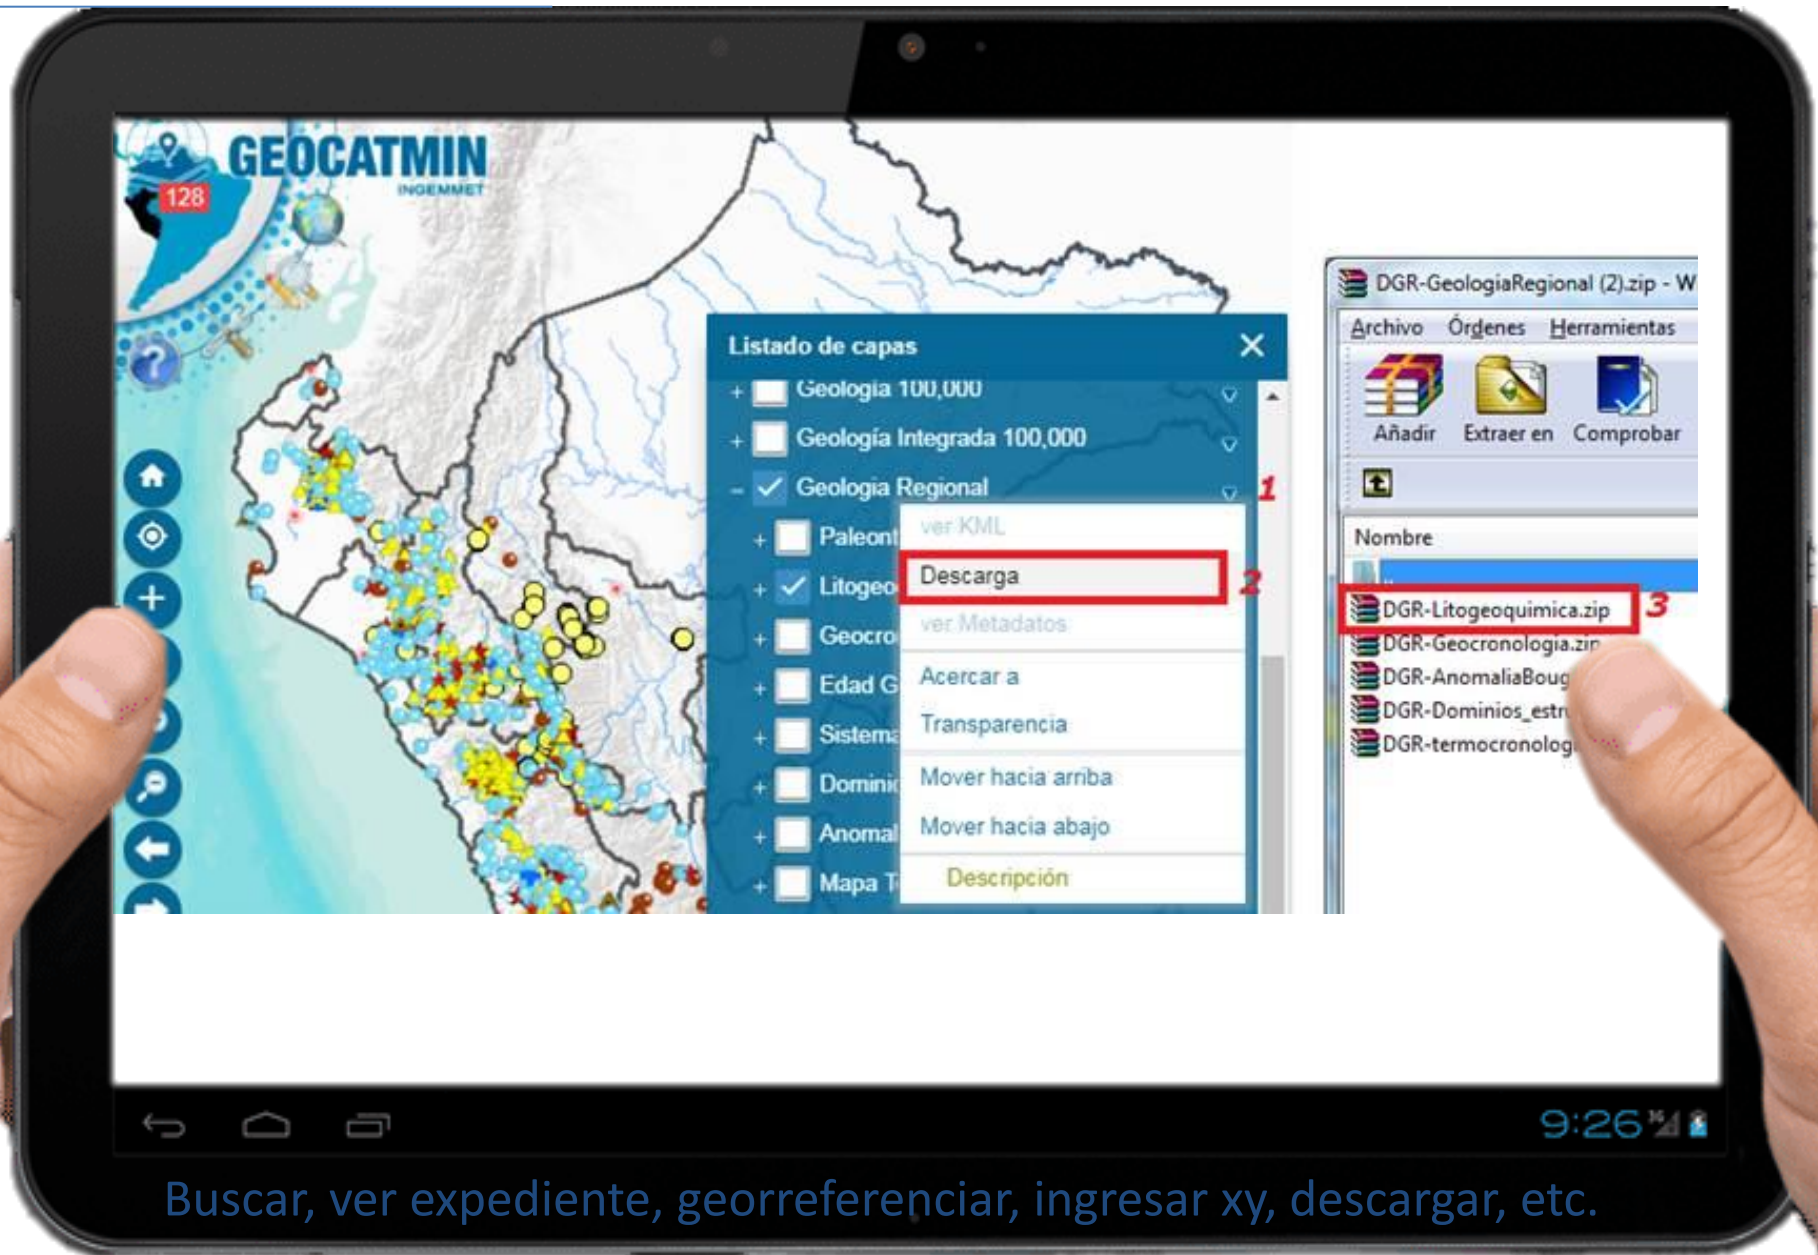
GEOCATMIN
INGEMMET
128

Listado de capas
Geología 100,000
Geología Integrada 100,000
Geología Regional
1
Paleont
Litogeo
Geocro
Edad G
Sistema
Domini
Anomal
Mapa T

ver KML
Descarga
2
ver Metadatos
Acercar a
Transparencia
Mover hacia arriba
Mover hacia abajo
Descripción

DGR-GeologiaRegional (2).zip - W
Archivo Órdenes Herramientas
Añadir Extraer en Comprobar
Nombre
DGR-Litogeoquimica.zip
3
DGR-Geocronologia.zip
DGR-AnomaliaBoug
DGR-Dominios_estr
DGR-termocronolog

9:26

Buscar, ver expediente, georreferenciar, ingresar xy, descargar, etc.